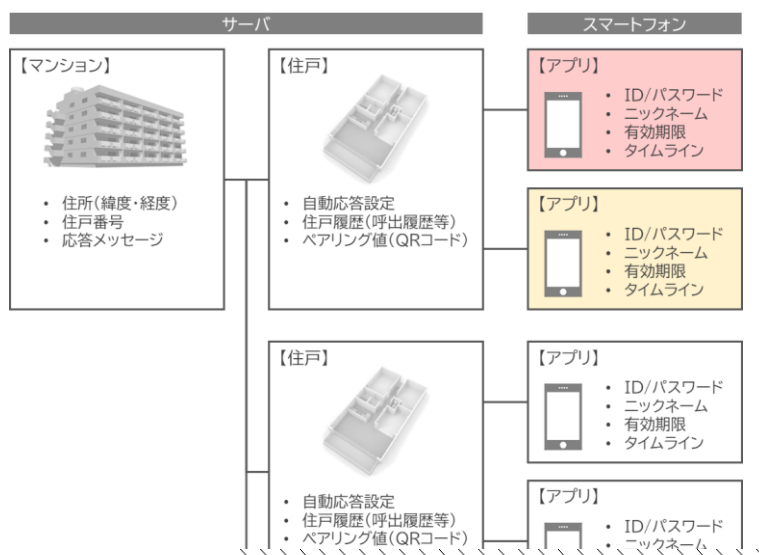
サーバ

スマートフォン

【マンション】

• 住所(緯度・経度)
• 住戸番号
• 応答メッセージ

【住戸】

• 自動応答設定
• 住戸履歴(呼出履歴等)
• ペアリング値(QRコード)

【アプリ】

• ID/パスワード
• ニックネーム
• 有効期限
• タイムライン

【アプリ】

• ID/パスワード
• ニックネーム
• 有効期限
• タイムライン

【住戸】

• 自動応答設定
• 住戸履歴(呼出履歴等)
• ペアリング値(QRコード)

【アプリ】

• ID/パスワード
• ニックネーム
• 有効期限
• タイムライン

【アプリ】

• ID/パスワード
• ニックネーム